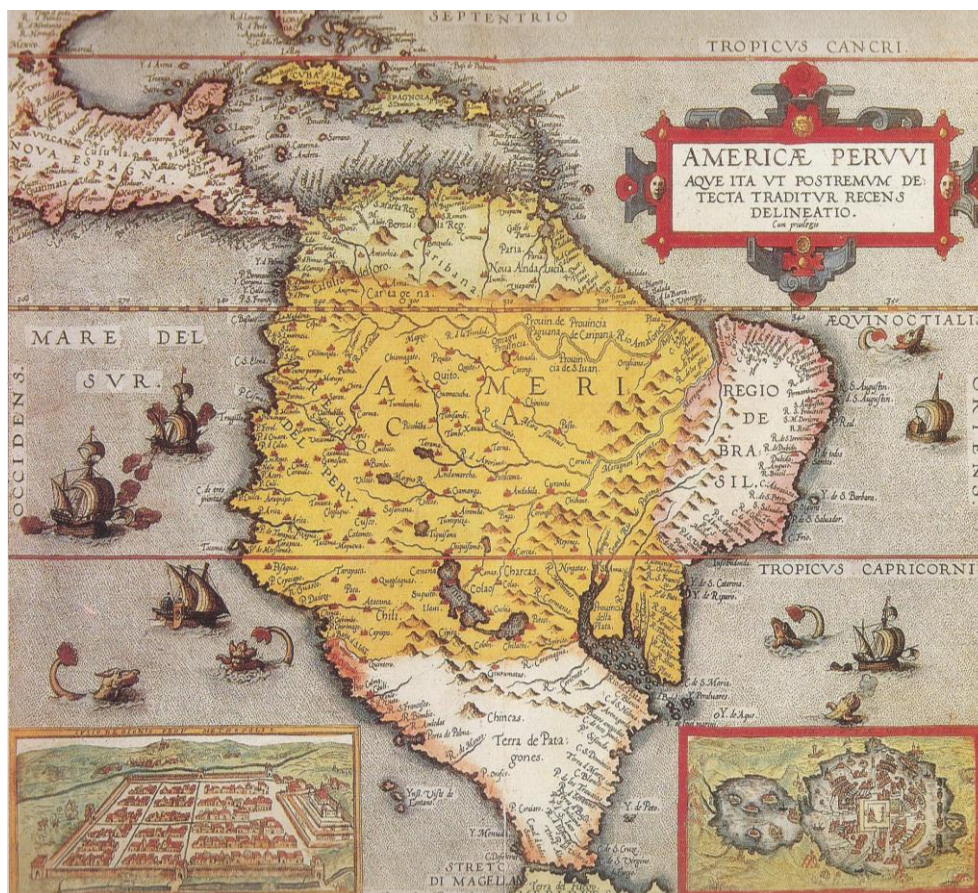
SEPTENTRIO

TROPICVS CANCRI.

AMERICÆ PERVVI
AQVE ITA VT POSTREMVM DETECTA TRADITVR RECENS
DELINEATIO.
Cum privilegio

NOVA ESPANA

CVBA

ISPANOLA

Castilla del oro

Cartagena

Paria

Noua Andaluzia

Prouin de Prouincia Guiana

ÆQVINOCTIALIS

MARE DEL SVR.

OCCIDENS.

ORIENS

A MERI CA

PERV

Quito

REGIO DE BRASIL.

Cusco

Charcas

Chili

TROPICVS CAPRICORNI

Chincas.

Terra de Patagones

STRETTO DI MAGELLAN